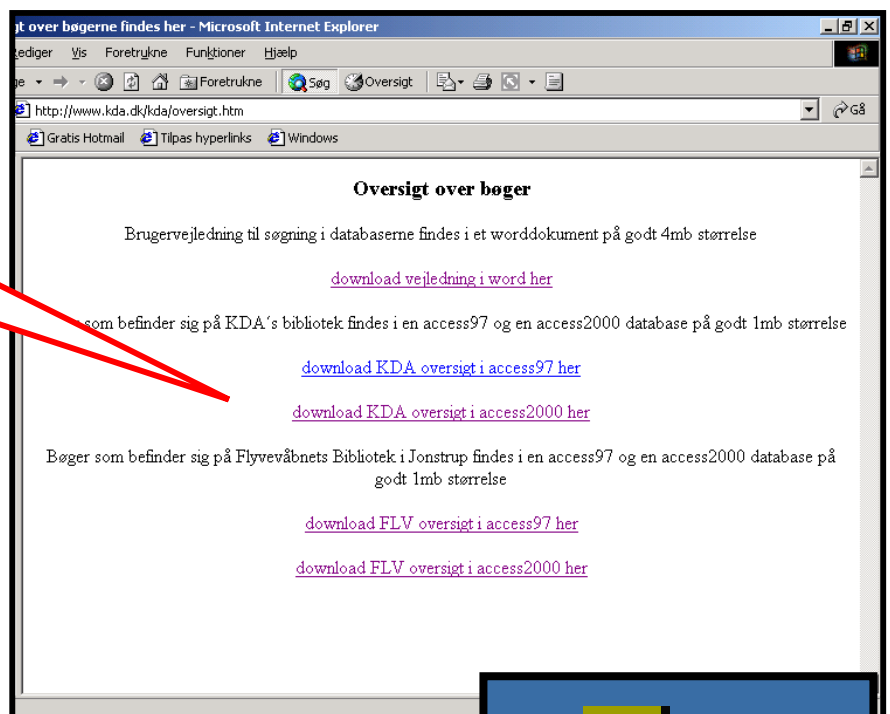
gt over bøgerne findes her - Microsoft Internet Explorer

Rediger Vis Foretrukne Funktioner Hjælp

ge Foretrukne Søg Oversigt

http://www.kda.dk/kda/oversigt.htm

Gå

Gratis Hotmail Tilpas hyperlinks Windows

Oversigt over bøger

Brugervejledning til søgning i databaserne findes i et worddokument på godt 4mb størrelse

download vejledning i word her

som befinder sig på KDA´s bibliotek findes i en access97 og en access2000 database på godt 1mb størrelse

download KDA oversigt i access97 her

download KDA oversigt i access2000 her

Bøger som befinder sig på Flyvevåbnets Bibliotek i Jonstrup findes i en access97 og en access2000 database på godt 1mb størrelse

download FLV oversigt i access97 her

download FLV oversigt i access2000 her